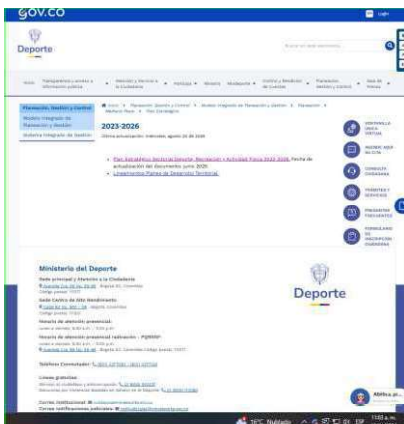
GOV.CO

Deporte

2023-2026

Plan Estratégico Sectorial Deporte, Recreación y Actividad Física 2023-2026. Fecha de actualización del documento junio 2025.

Lineamientos Planes de Desarrollo Territorial.

Planeación, Gestión y Control

Modelo Integrado de Planeación y Gestión

Sistema Integrado de Gestión

Ministerio del Deporte

Sede principal y Atención a la Ciudadanía

Horario de atención presencial

Teléfono Conmutador

Líneas gratuitas

Correo institucional

Deporte

VENTANILLA ÚNICA VIRTUAL

CONSULTA CIUDADANA

TRÁMITES Y SERVICIOS

PREGUNTAS FRECUENTES

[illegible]